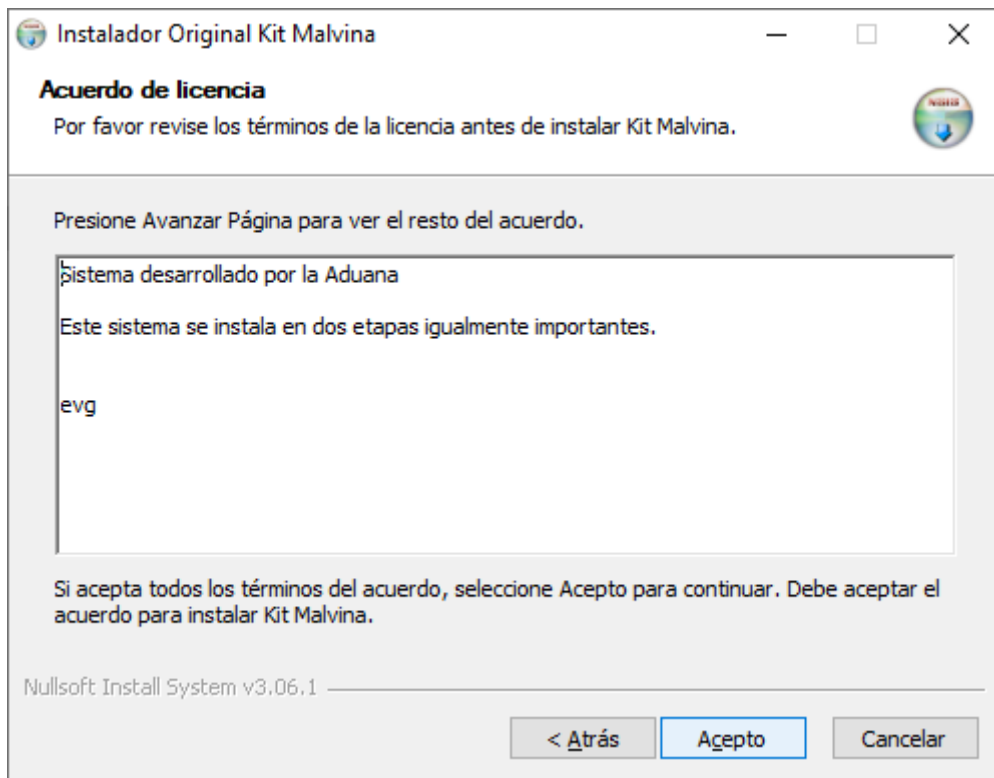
Instalador Original Kit Malvina

Acuerdo de licencia

Por favor revise los términos de la licencia antes de instalar Kit Malvina.

Presione Avanzar Página para ver el resto del acuerdo.

Sistema desarrollado por la Aduana

Este sistema se instala en dos etapas igualmente importantes.

evg

Si acepta todos los términos del acuerdo, seleccione Acepto para continuar. Debe aceptar el acuerdo para instalar Kit Malvina.

Nullsoft Install System v3.06.1

< Atrás
Acepto
Cancelar